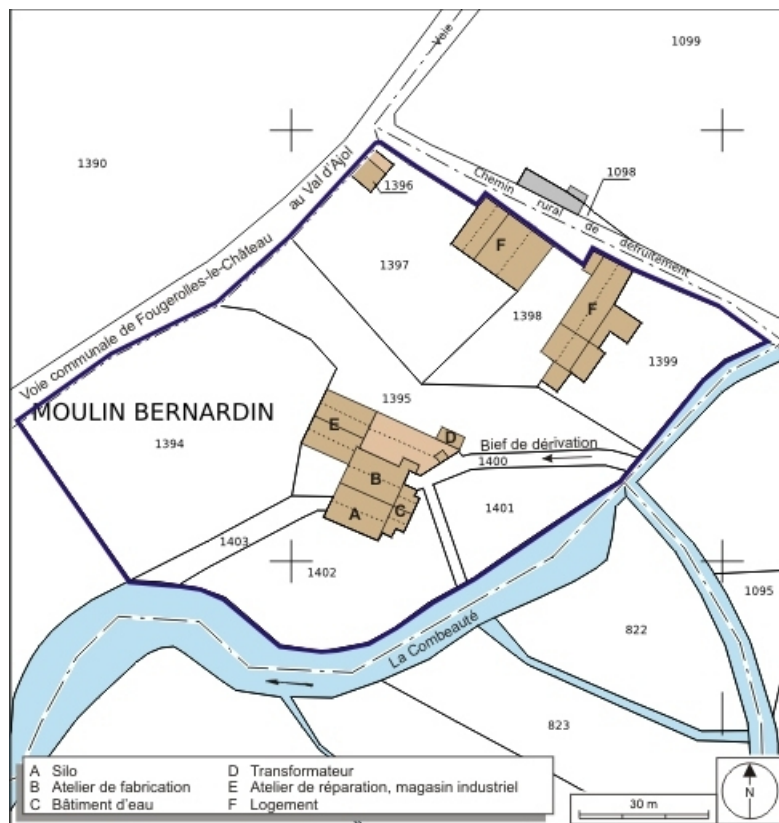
Voie
1099
1390
au Val d'Ajol
1396
Chemin rural de défruitement
1098
Voie communale de Fougerolles-le-Château
1397
F
1398
F
1399
MOULIN BERNARDIN
1395
E
D
1394
Bief de dérivation
1400
B
1401
A
C
1403
1402
1095
La Combeauté
822
823

A Silo
B Atelier de fabrication
C Bâtiment d'eau
D Transformateur
E Atelier de réparation, magasin industriel
F Logement

30 m
N